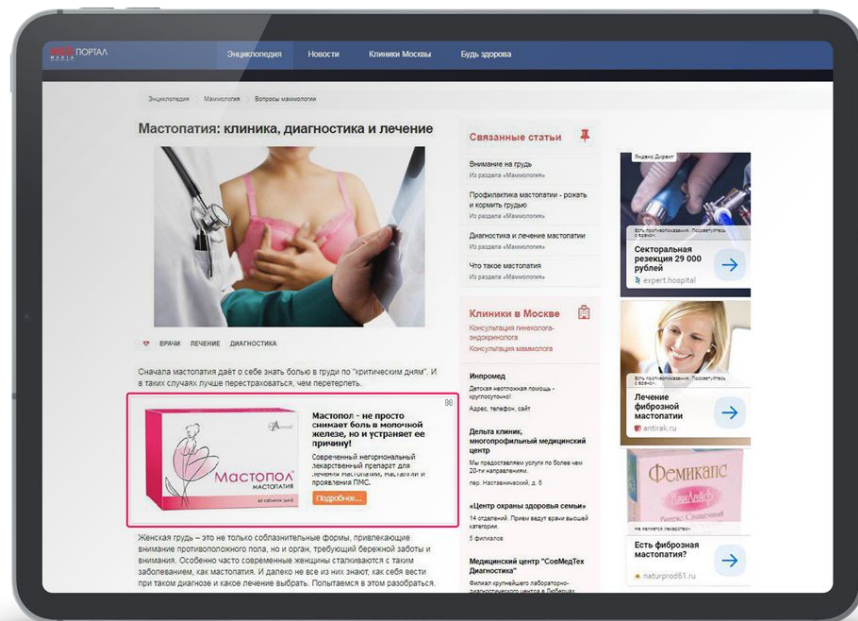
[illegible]ПОРТАЛ

Энциклопедия Новости Клиники Москвы Будь здорова

Энциклопедия › Маммология › Вопросы маммологии

Мастопатия: клиника, диагностика и лечение

ВРАЧИ ЛЕЧЕНИЕ ДИАГНОСТИКА

Сначала мастопатия даёт о себе знать болью в груди по "критическим дням". И в таких случаях лучше перестраховаться, чем перетерпеть.

Мастопол - не просто снимает боль в молочной железе, но и устраняет ее причину!

Современный негормональный лекарственный препарат для лечения мастопатии, мастальгии и проявления ПМС.

Подробнее...

Мастопол
МАСТОПАТИЯ

Женская грудь – это не только соблазнительные формы, привлекающие внимание противоположного пола, но и орган, требующий бережной заботы и внимания. Особенно часто современные женщины сталкиваются с таким заболеванием, как мастопатия. И далеко не все из них знают, как себя вести при таком диагнозе и какое лечение выбрать. Попытаемся в этом разобраться.

Связанные статьи

Внимание на грудь
Из раздела «Маммология»

Профилактика мастопатии - рожать и кормить грудью
Из раздела «Маммология»

Диагностика и лечение мастопатии
Из раздела «Маммология»

Что такое мастопатия
Из раздела «Маммология»

Клиники в Москве

Консультация гинеколога-эндокринолога
Консультация маммолога

Инпромед
Детская неотложная помощь - круглосуточно!
Адрес, телефон, сайт

Дельта клиник, многопрофильный медицинский центр
Мы предоставляем услуги по более чем 20-ти направлениям.
пер. Настасьинский, д. 5

«Центр охраны здоровья семьи»
14 отделений. Прием ведут врачи высшей категории.
5 филиалов

Медицинский центр "СовМедТех Диагностика"
Филиал крупнейшего лабораторно-диагностического центра в Люберцах

Яндекс.Директ
Секторальная резекция 29 000 рублей
expert.hospital

Лечение фиброзной мастопатии
antirak.ru

Фемикапс
Есть фиброзная мастопатия?
naturprod61.ru